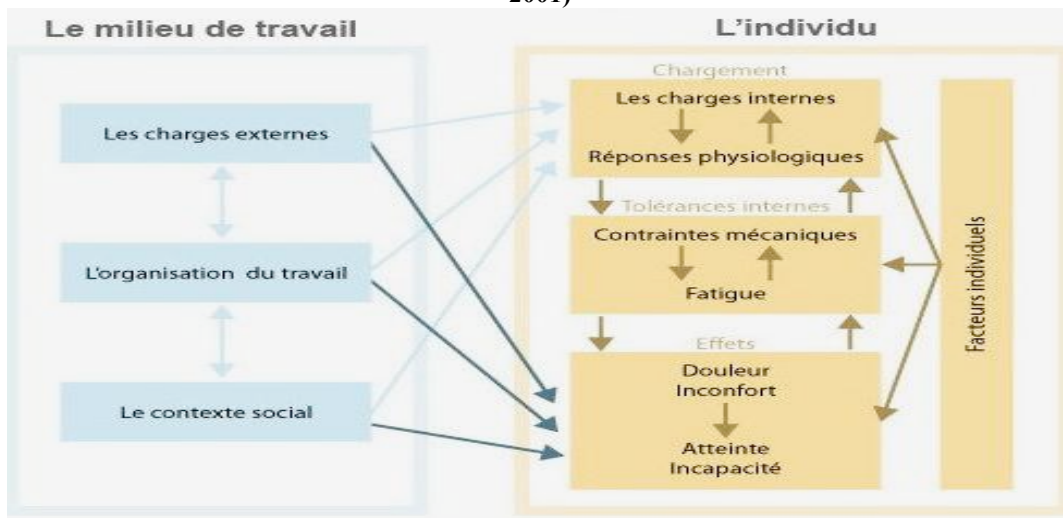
2001)

Le milieu de travail

Les charges externes

L'organisation du travail

Le contexte social

L'individu

Chargement

Les charges internes

Réponses physiologiques

Tolérances internes

Contraintes mécaniques

Fatigue

Effets

Douleur
Inconfort

Atteinte
Incapacité

Facteurs individuels